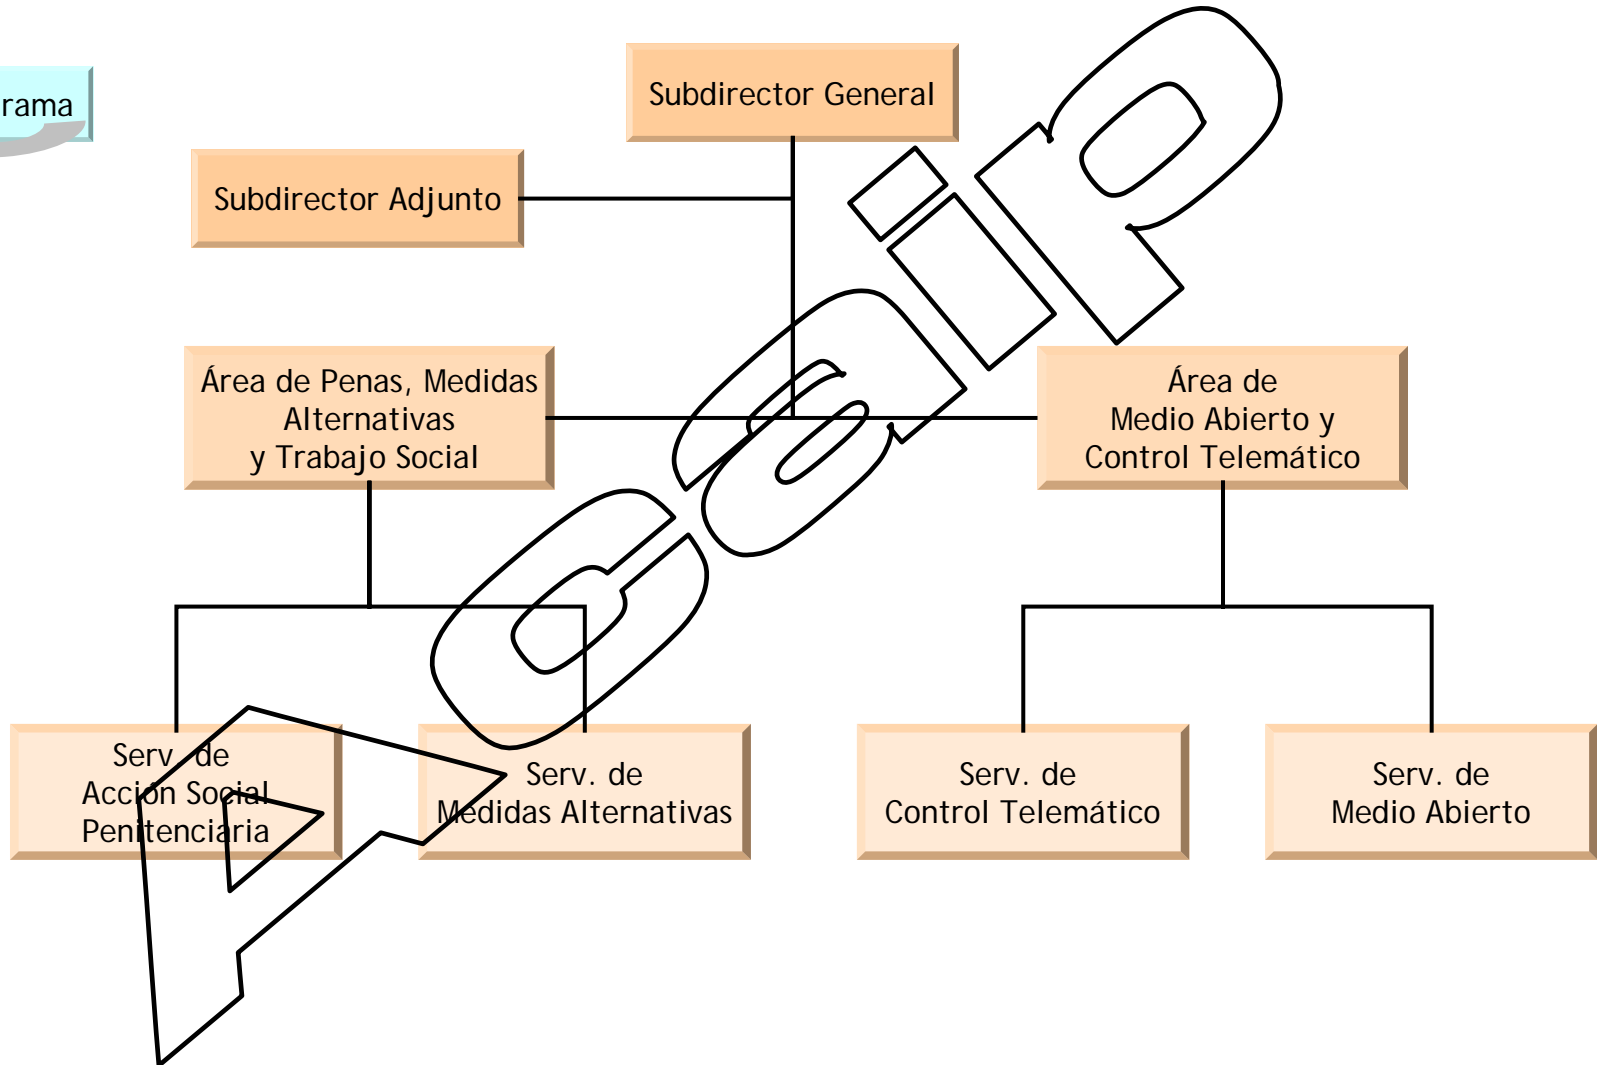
rama

Subdirector General

Subdirector Adjunto

Área de Penas, Medidas Alternativas y Trabajo Social

Área de Medio Abierto y Control Telemático

Serv. de Acción Social Penitenciaria

Serv. de Medidas Alternativas

Serv. de Control Telemático

Serv. de Medio Abierto

Acaip